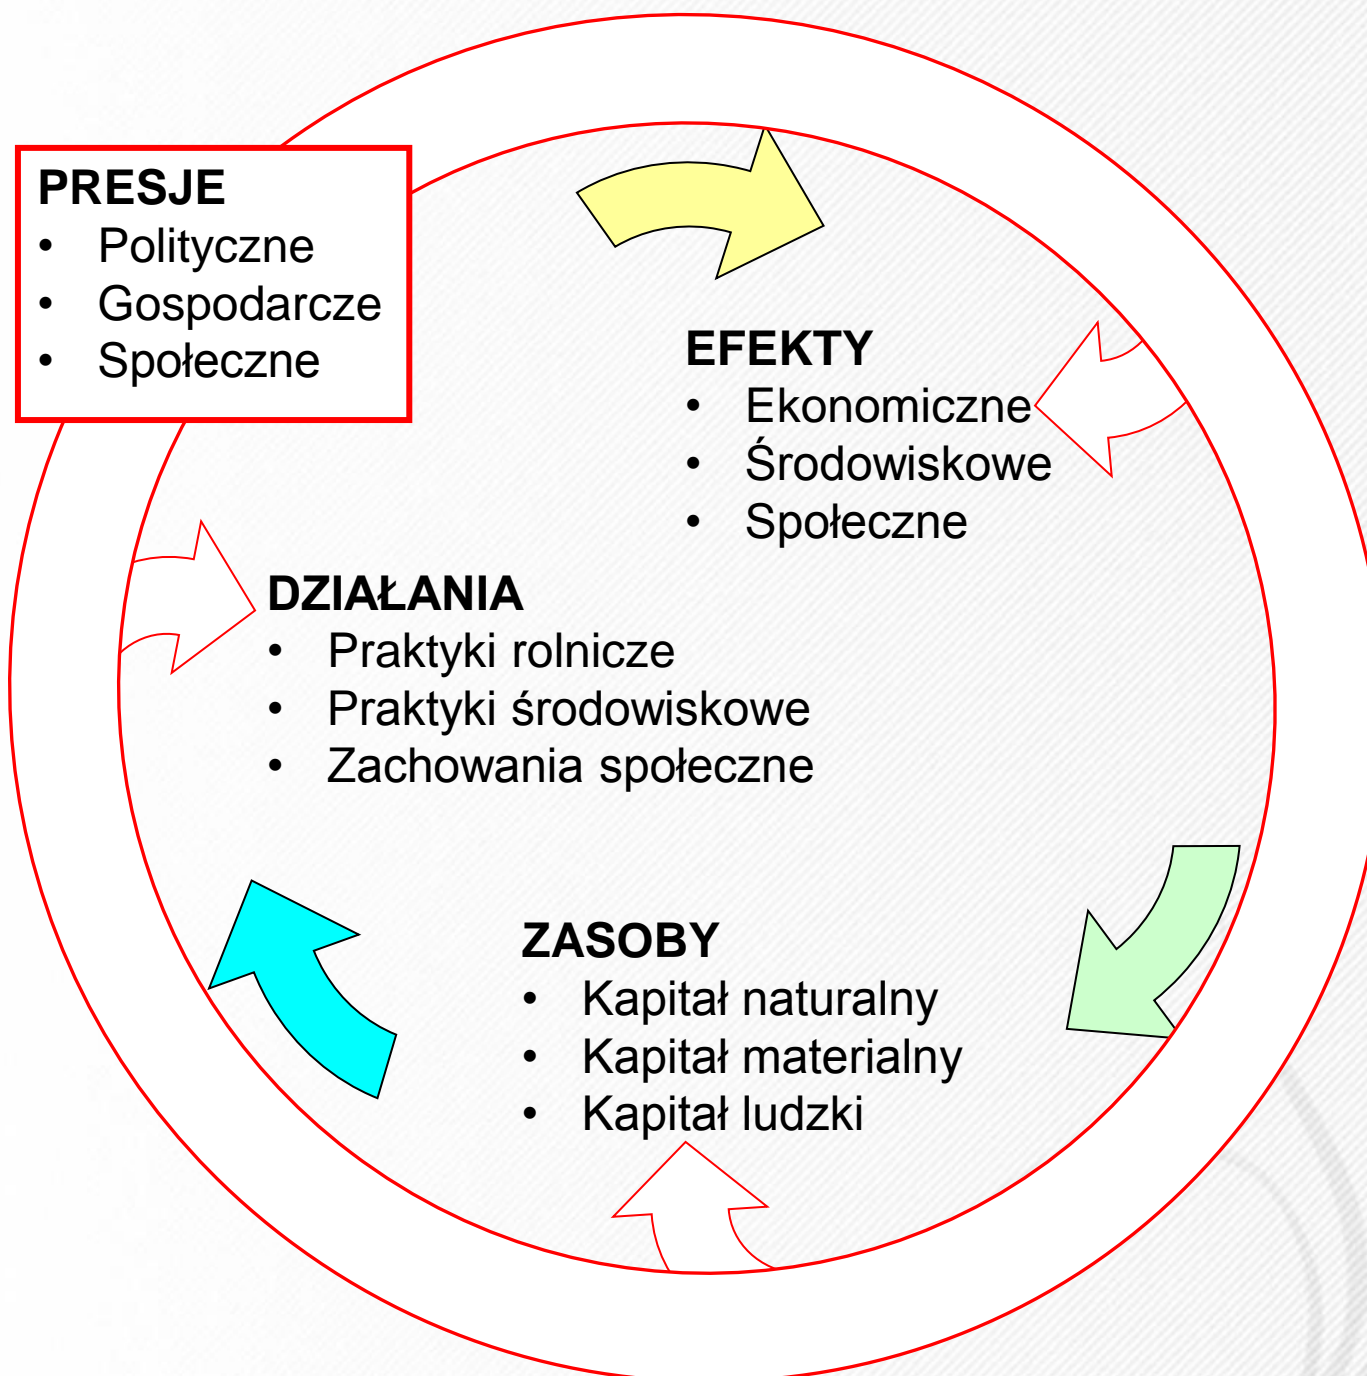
PRESJE
• Polityczne
• Gospodarcze
• Społeczne

EFEKTY
• Ekonomiczne
• Środowiskowe
• Społeczne

DZIAŁANIA
• Praktyki rolnicze
• Praktyki środowiskowe
• Zachowania społeczne

ZASOBY
• Kapitał naturalny
• Kapitał materialny
• Kapitał ludzki